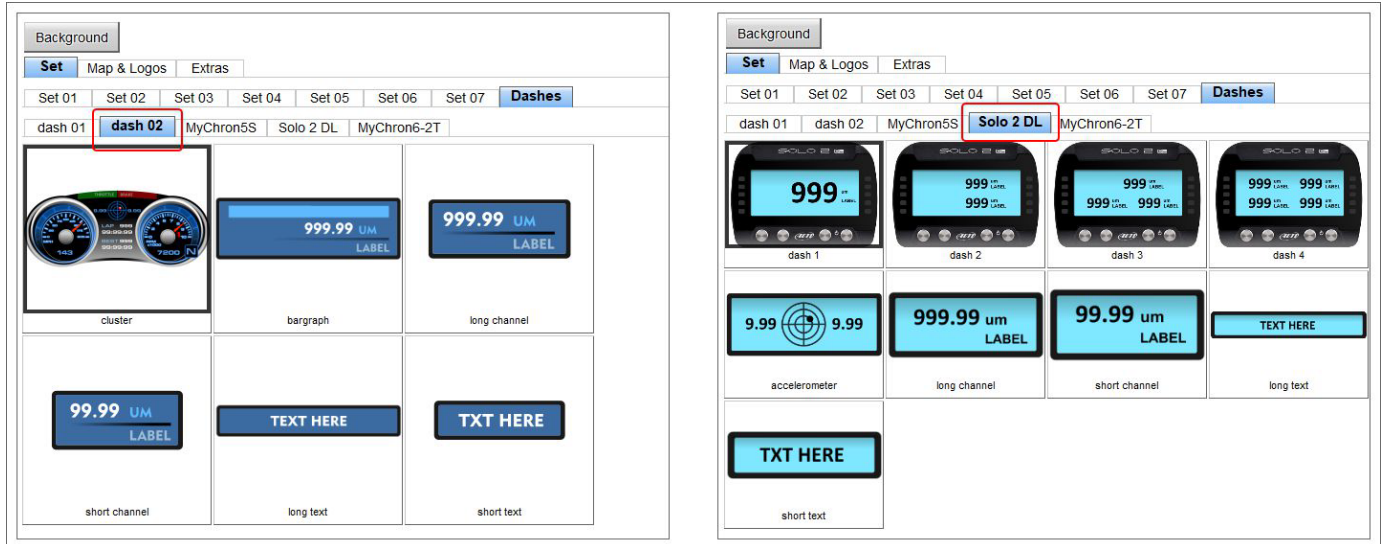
Background

Set | Map & Logos | Extras

Set 01 | Set 02 | Set 03 | Set 04 | Set 05 | Set 06 | Set 07 | Dashes

dash 01 | dash 02 | MyChron5S | Solo 2 DL | MyChron6-2T

143 7200 N

cluster

999.99 UM LABEL

bargraph

999.99 UM LABEL

long channel

99.99 UM LABEL

short channel

TEXT HERE

long text

TXT HERE

short text

Background

Set | Map & Logos | Extras

Set 01 | Set 02 | Set 03 | Set 04 | Set 05 | Set 06 | Set 07 | Dashes

dash 01 | dash 02 | MyChron5S | Solo 2 DL | MyChron6-2T

SOLO 2 999 um LABEL

dash 1

SOLO 2 999 um LABEL 999 um LABEL

dash 2

SOLO 2 999 um LABEL 999 um LABEL 999 um LABEL

dash 3

SOLO 2 999 um LABEL 999 um LABEL 999 um LABEL 999 um LABEL

dash 4

9.99 9.99

accelerometer

999.99 um LABEL

long channel

99.99 um LABEL

short channel

TEXT HERE

long text

TXT HERE

short text